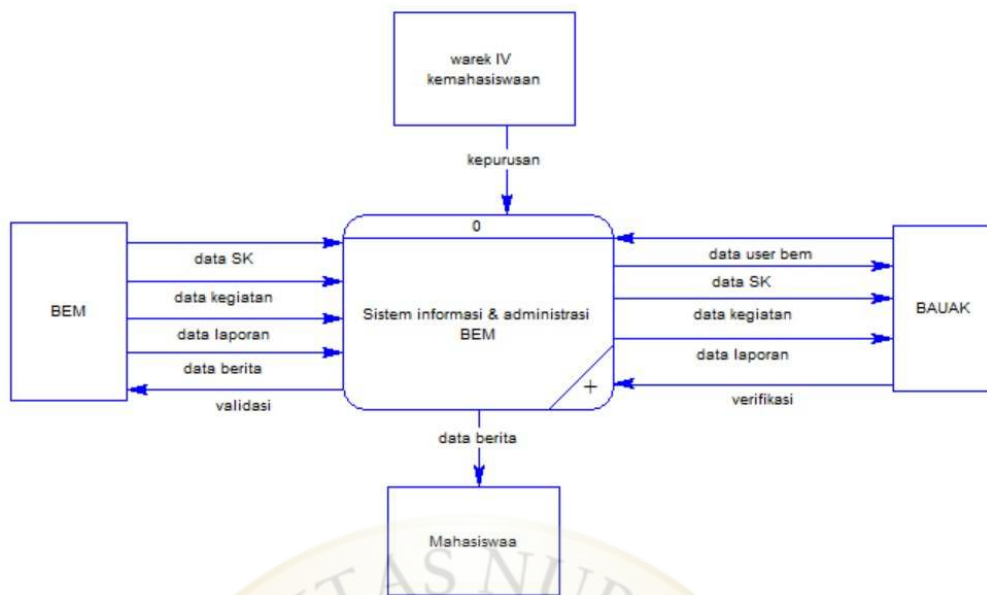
warek IV kemahasiswaan

kepurusan

0

BEM

data SK

data kegiatan

data laporan

data berita

validasi

Sistem informasi & administrasi BEM

+

data user bem

data SK

data kegiatan

data laporan

verifikasi

BAUAK

data berita

Mahasiswaa

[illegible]TAS NU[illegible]